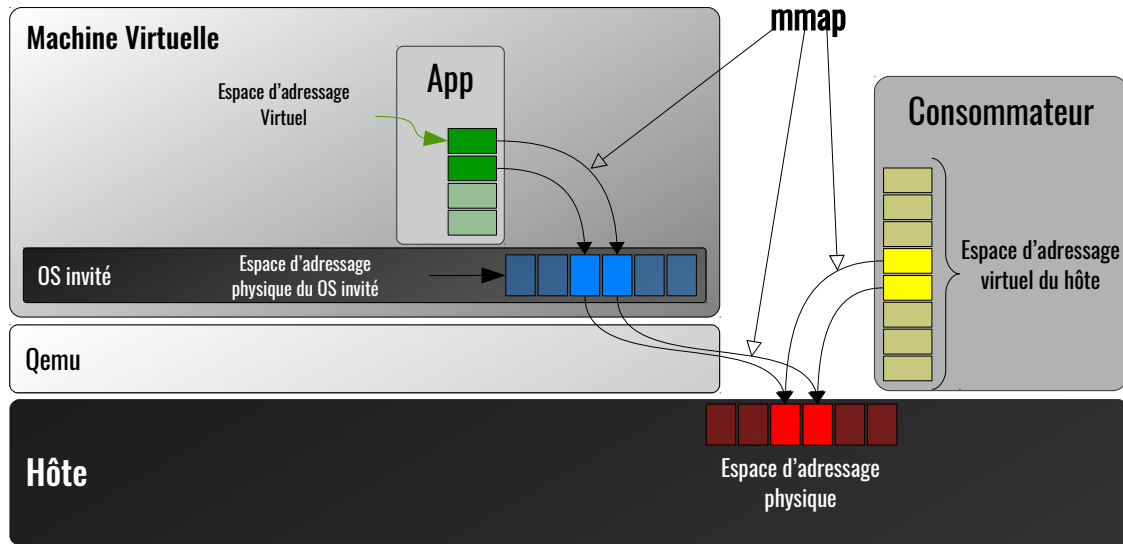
Machine Virtuelle

mmap

App

Espace d'adressage Virtuel

Consommateur

Espace d'adressage virtuel du hôte

OS invité

Espace d'adressage physique du OS invité

Qemu

Hôte

Espace d'adressage physique